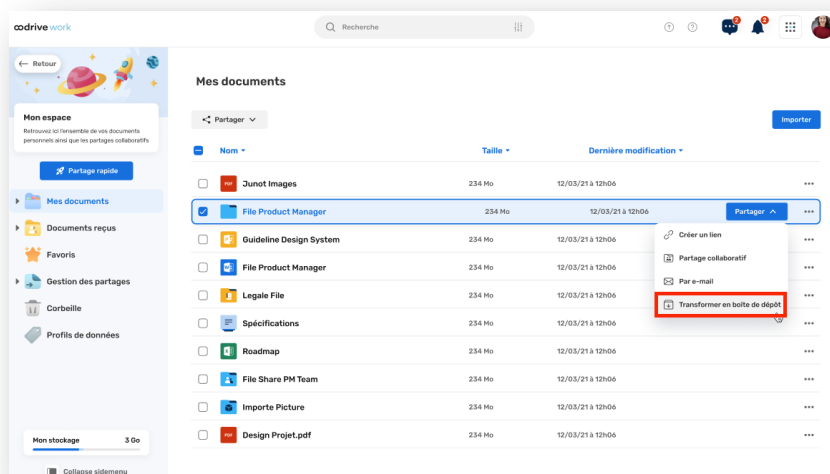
oodrive work

Recherche

2 2

Retour

Mon espace
Retrouvez ici l'ensemble de vos documents personnels ainsi que les partages collaboratifs

Partage rapide

Mes documents
Documents reçus
Favoris
Gestion des partages
Corbeille
Profils de données

Mon stockage 3 Go

Collapse sidemenu

Mes documents

Partager

Importer

| | Nom | Taille | Dernière modification | |
|---|---|---|---|---|
| PDF | Junot Images | 234 Mo | 12/03/21 à 12h06 | ... |
| | File Product Manager | 234 Mo | 12/03/21 à 12h06 | Partager ... |
| | Guideline Design System | 234 Mo | 12/03/21 à 12h06 | ... |
| W | File Product Manager | 234 Mo | 12/03/21 à 12h06 | ... |
| | Legale File | 234 Mo | 12/03/21 à 12h06 | ... |
| | Spécifications | 234 Mo | 12/03/21 à 12h06 | ... |
| X | Roadmap | 234 Mo | 12/03/21 à 12h06 | ... |
| | File Share PM Team | 234 Mo | 12/03/21 à 12h06 | ... |
| | Importe Picture | 234 Mo | 12/03/21 à 12h06 | ... |
| PDF | Design Projet.pdf | 234 Mo | 12/03/21 à 12h06 | ... |

Créer un lien
Partage collaboratif
Par e-mail
Transformer en boite de dépôt